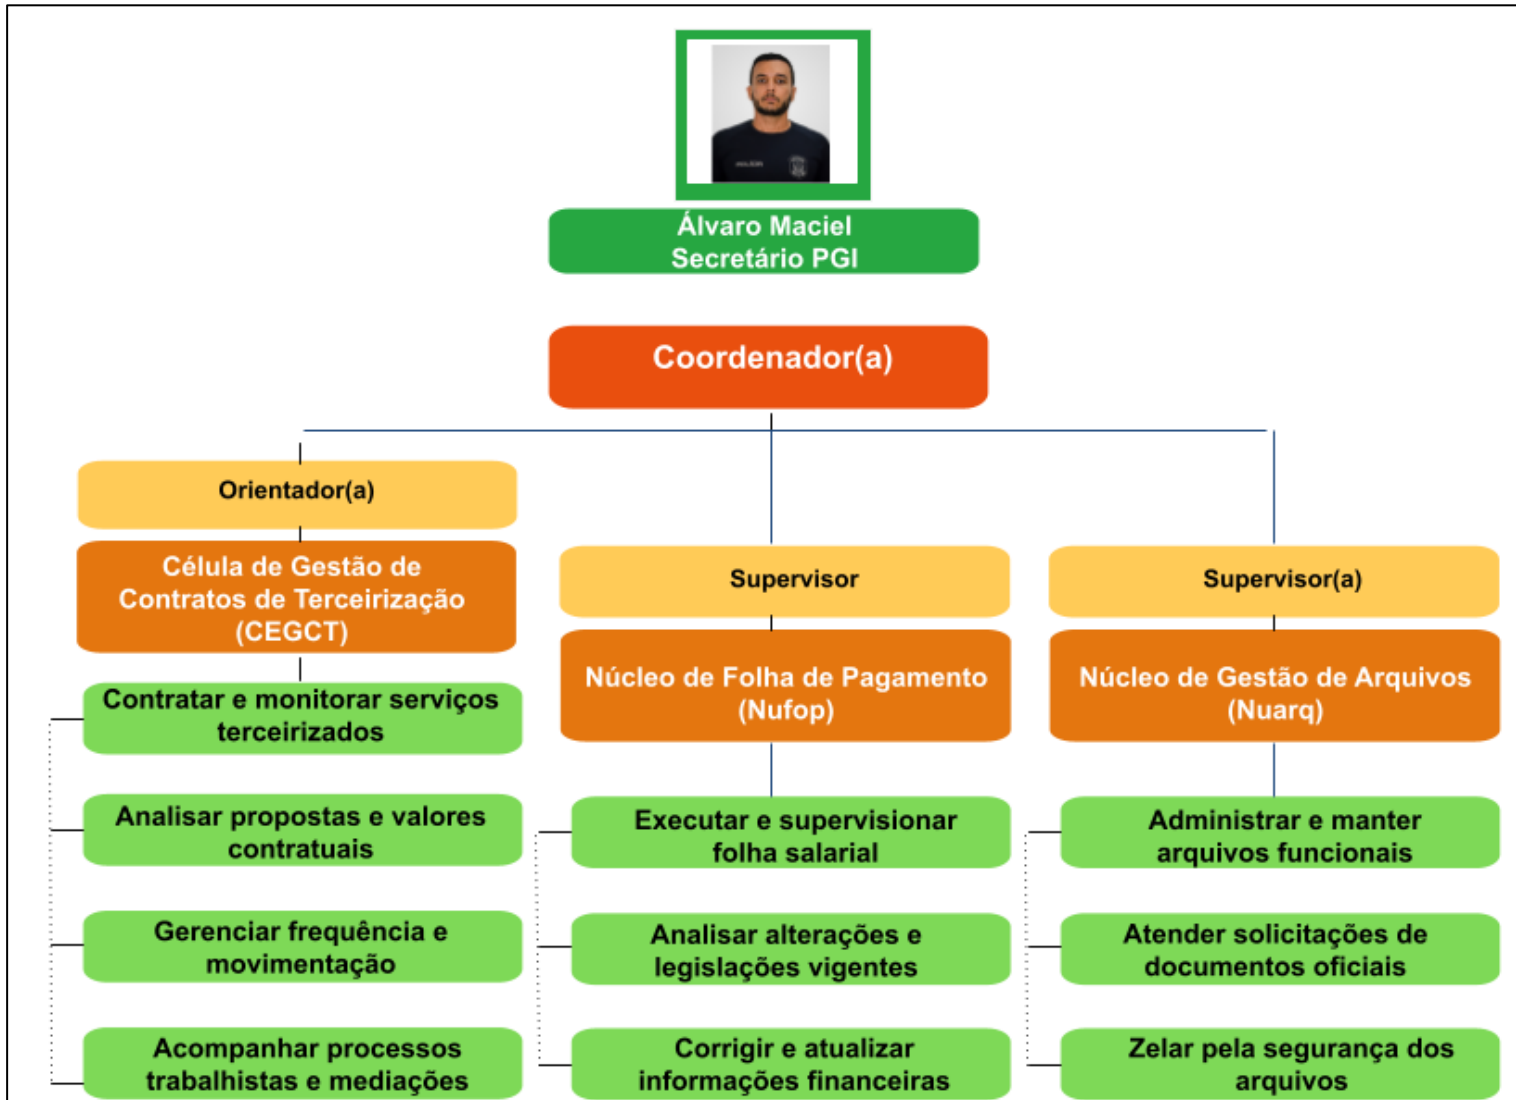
Álvaro Maciel
Secretário PGI

Coordenador(a)

Orientador(a)

Célula de Gestão de Contratos de Terceirização (CEGCT)

Contratar e monitorar serviços terceirizados

Analisar propostas e valores contratuais

Gerenciar frequência e movimentação

Acompanhar processos trabalhistas e mediações

Supervisor

Núcleo de Folha de Pagamento (Nufop)

Executar e supervisionar folha salarial

Analisar alterações e legislações vigentes

Corrigir e atualizar informações financeiras

Supervisor(a)

Núcleo de Gestão de Arquivos (Nuarq)

Administrar e manter arquivos funcionais

Atender solicitações de documentos oficiais

Zelar pela segurança dos arquivos